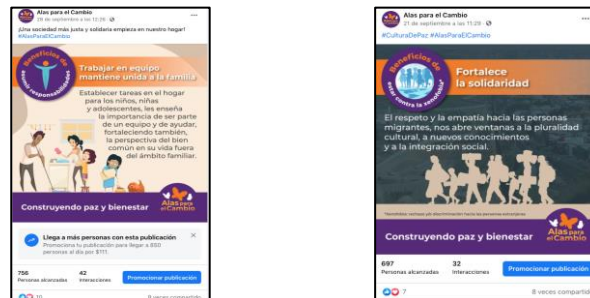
Alas para el Cambio
28 de septiembre a las 12:26 ·

¡Una sociedad más justa y solidaria empieza en nuestro hogar! #AlasParaElCambio

Beneficios de Roles responsables

Trabajar en equipo mantiene unida a la familia

Establecer tareas en el hogar para los niños, niñas y adolescentes, les enseña la importancia de ser parte de un equipo y de ayudar, fortaleciendo también, la perspectiva del bien común en su vida fuera del ámbito familiar.

Construyendo paz y bienestar

Alas para el Cambio

Llega a más personas con esta publicación
Promociona tu publicación para llegar a 850 personas al día por $111.

756
Personas alcanzadas

42
Interacciones

Promocionar publicación

10

8 veces compartido

Alas para el Cambio
21 de septiembre a las 11:29 ·

#CulturaDePaz #AlasParaElCambio

Beneficios de Estar contra la xenofobia

Fortalece la solidaridad

El respeto y la empatía hacia las personas migrantes, nos abre ventanas a la pluralidad cultural, a nuevos conocimientos y a la integración social.

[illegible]

Construyendo paz y bienestar

Alas para el Cambio

697
Personas alcanzadas

32
Interacciones

Promocionar publicación

7

8 veces compartido